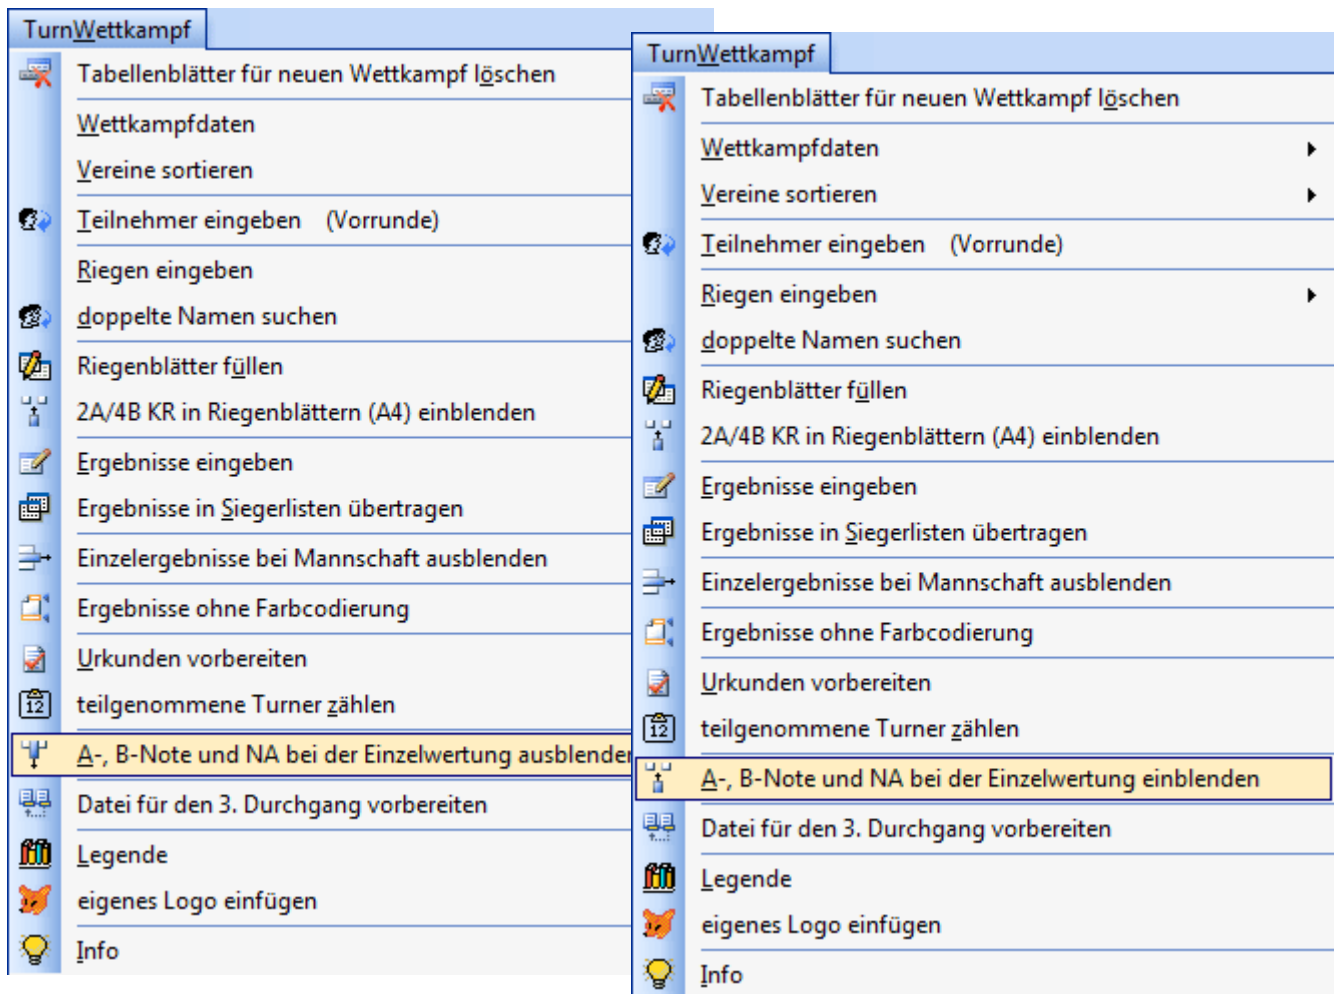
TurnWettkampf

Tabellenblätter für neuen Wettkampf löschen
Wettkampfdaten
Vereine sortieren
Teilnehmer eingeben (Vorrunde)
Riegen eingeben
doppelte Namen suchen
Riegenblätter füllen
2A/4B KR in Riegenblättern (A4) einblenden
Ergebnisse eingeben
Ergebnisse in Siegerlisten übertragen
Einzelergebnisse bei Mannschaft ausblenden
Ergebnisse ohne Farbcodierung
Urkunden vorbereiten
teilgenommene Turner zählen
A-, B-Note und NA bei der Einzelwertung ausblenden
Datei für den 3. Durchgang vorbereiten
Legende
eigenes Logo einfügen
Info

TurnWettkampf

Tabellenblätter für neuen Wettkampf löschen
Wettkampfdaten
Vereine sortieren
Teilnehmer eingeben (Vorrunde)
Riegen eingeben
doppelte Namen suchen
Riegenblätter füllen
2A/4B KR in Riegenblättern (A4) einblenden
Ergebnisse eingeben
Ergebnisse in Siegerlisten übertragen
Einzelergebnisse bei Mannschaft ausblenden
Ergebnisse ohne Farbcodierung
Urkunden vorbereiten
teilgenommene Turner zählen
A-, B-Note und NA bei der Einzelwertung einblenden
Datei für den 3. Durchgang vorbereiten
Legende
eigenes Logo einfügen
Info